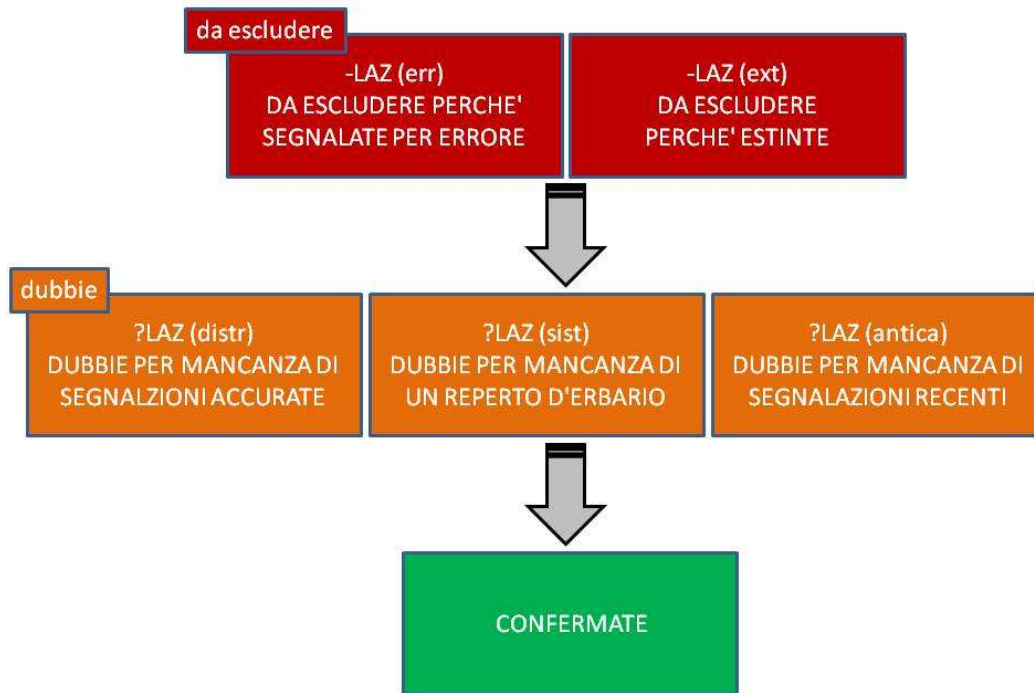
da escludere

-LAZ (err)
DA ESCLUDERE PERCHE' SEGNALATE PER ERRORE

-LAZ (ext)
DA ESCLUDERE PERCHE' ESTINTE

dubbie

?LAZ (distr)
DUBBIE PER MANCANZA DI SEGNALZIONI ACCURATE

?LAZ (sist)
DUBBIE PER MANCANZA DI UN REPERTO D'ERBARIO

?LAZ (antica)
DUBBIE PER MANCANZA DI SEGNALAZIONI RECENTI

CONFERMATE